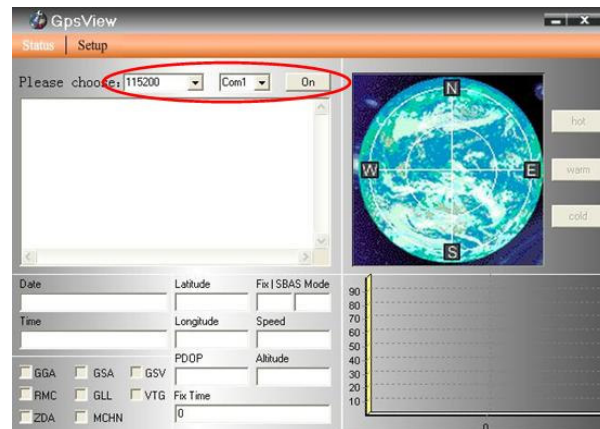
GpsView

Status | Setup

Please choose: 115200 Com1 On

N
W
E
S

hot
warm
cold

Date
Latitude
Fix | SBAS Mode
Time
Longitude
Speed
PDOP
Altitude

GGA GSA GSV
RMC GLL VTG
ZDA MCHN

Fix Time
0

90
80
70
60
50
40
30
20
10
0